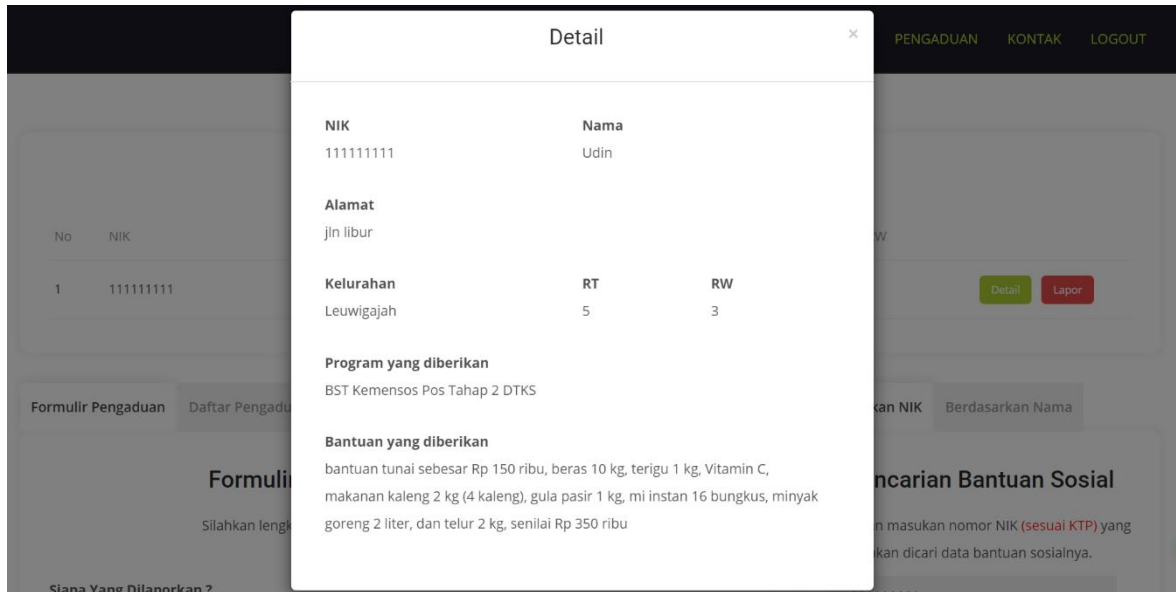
PENGADUAN KONTAK LOGOUT

Detail

×

NIK
111111111

Nama
Udin

Alamat
jln libur

Kelurahan
Leuwigajah

RT
5

RW
3

Program yang diberikan
BST Kemensos Pos Tahap 2 DTKS

Bantuan yang diberikan
bantuan tunai sebesar Rp 150 ribu, beras 10 kg, terigu 1 kg, Vitamin C, makanan kaleng 2 kg (4 kaleng), gula pasir 1 kg, mi instan 16 bungkus, minyak goreng 2 liter, dan telur 2 kg, senilai Rp 350 ribu

| No | NIK | | W | |
|---|---|---|---|---|
| 1 | 111111111 | | | Detail Lapor |

Formulir Pengaduan | Daftar Pengadu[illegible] | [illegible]kan NIK | Berdasarkan Nama

Formuli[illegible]

Silahkan lengk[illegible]

Siapa Yang Dilaporkan ?

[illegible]ncarian Bantuan Sosial

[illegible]n masukan nomor NIK (sesuai KTP) yang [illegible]kan dicari data bantuan sosialnya.